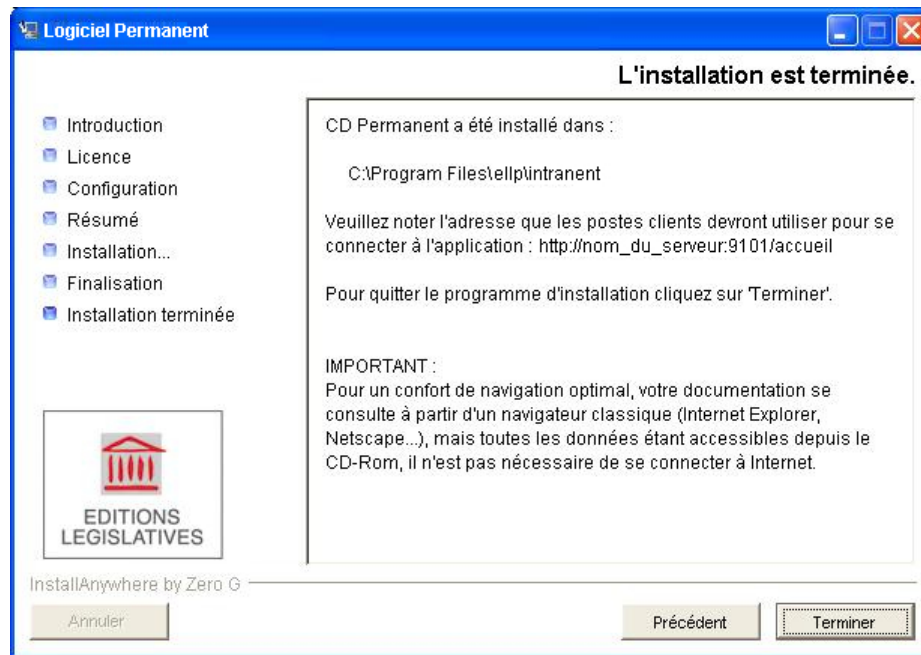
Logiciel Permanent

L'installation est terminée.

Introduction
Licence
Configuration
Résumé
Installation...
Finalisation
Installation terminée

EDITIONS LEGISLATIVES

CD Permanent a été installé dans :

C:\Program Files\ellp\intranent

Veuillez noter l'adresse que les postes clients devront utiliser pour se connecter à l'application : http://nom_du_serveur:9101/accueil

Pour quitter le programme d'installation cliquez sur 'Terminer'.

IMPORTANT :
Pour un confort de navigation optimal, votre documentation se consulte à partir d'un navigateur classique (Internet Explorer, Netscape...), mais toutes les données étant accessibles depuis le CD-Rom, il n'est pas nécessaire de se connecter à Internet.

InstallAnywhere by Zero G

Annuler

Précédent

Terminer